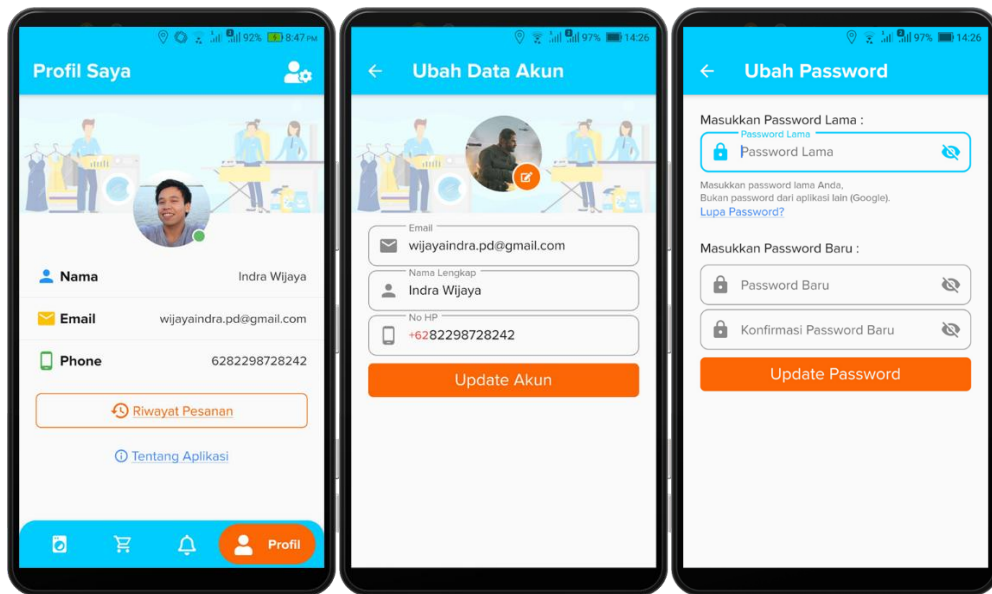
92% 8:47 PM

Profil Saya

Nama Indra Wijaya

Email wijayaindra.pd@gmail.com

Phone 6282298728242

Riwayat Pesanan

Tentang Aplikasi

Profil

97% 14:26

Ubah Data Akun

Email
wijayaindra.pd@gmail.com

Nama Lengkap
Indra Wijaya

No HP
+6282298728242

Update Akun

97% 14:26

Ubah Password

Masukkan Password Lama :

Password Lama
Password Lama

Masukkan password lama Anda,
Bukan password dari aplikasi lain (Google).
Lupa Password?

Masukkan Password Baru :

Password Baru

Konfirmasi Password Baru

Update Password